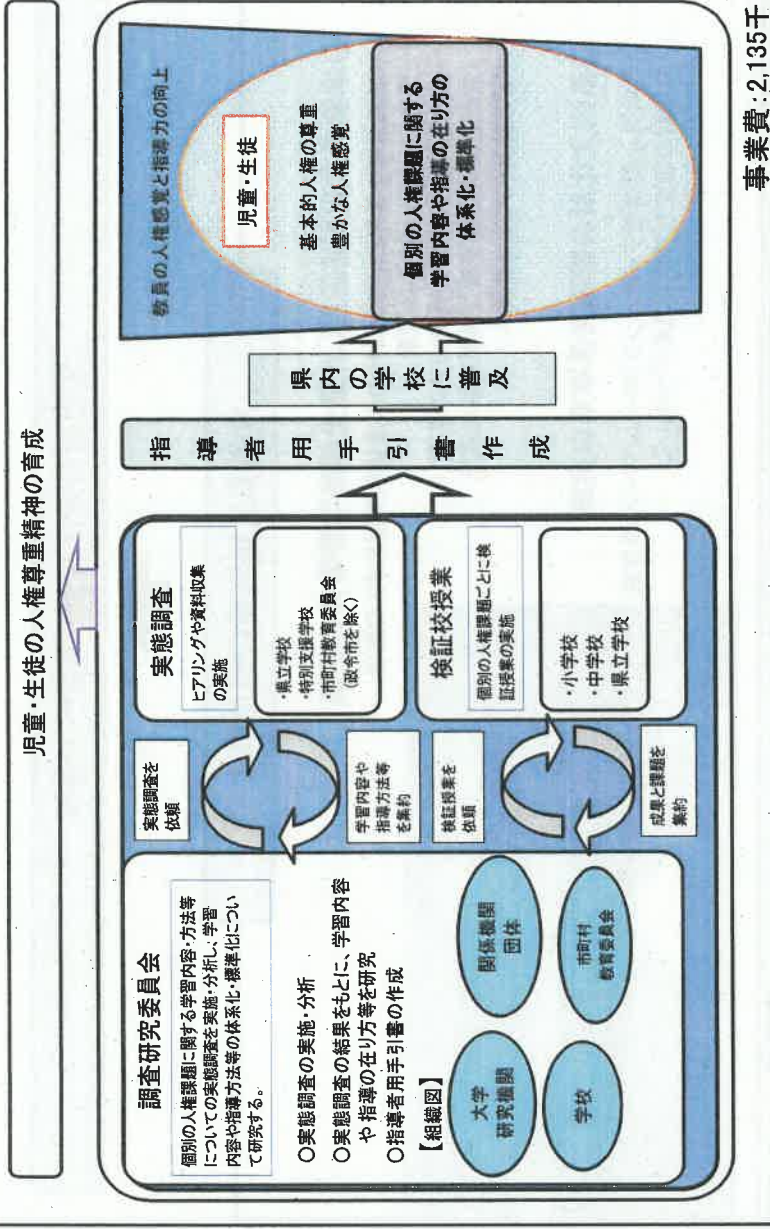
児童・生徒の人権尊重精神の育成

調査研究委員会

個別の人権課題に関する学習内容・方法等についての実態調査を実施・分析し、学習内容や指導方法等の体系化・標準化について研究する。

○実態調査の実施・分析
○実態調査の結果をもとに、学習内容や指導の在り方等を研究
○指導者用手引書の作成

【組織図】

大学
研究機関

関係機関
団体

学校

市町村
教育委員会

実態調査を依頼

学習内容や指導方法等を集約

検証授業を依頼

成果と課題を集約

実態調査

ヒアリングや資料収集の実施

・県立学校
・特別支援学校
・市町村教育委員会
（政令市を除く）

検証授業

個別の人権課題ごとに検証授業の実施

・小学校
・中学校
・県立学校

指導者用手引書作成

県内の学校に普及

教員の人権感覚と指導力の向上

児童・生徒

基本的人権の尊重
豊かな人権感覚

個別の人権課題に関する学習内容や指導の在り方の体系化・標準化

事業費：2,135千